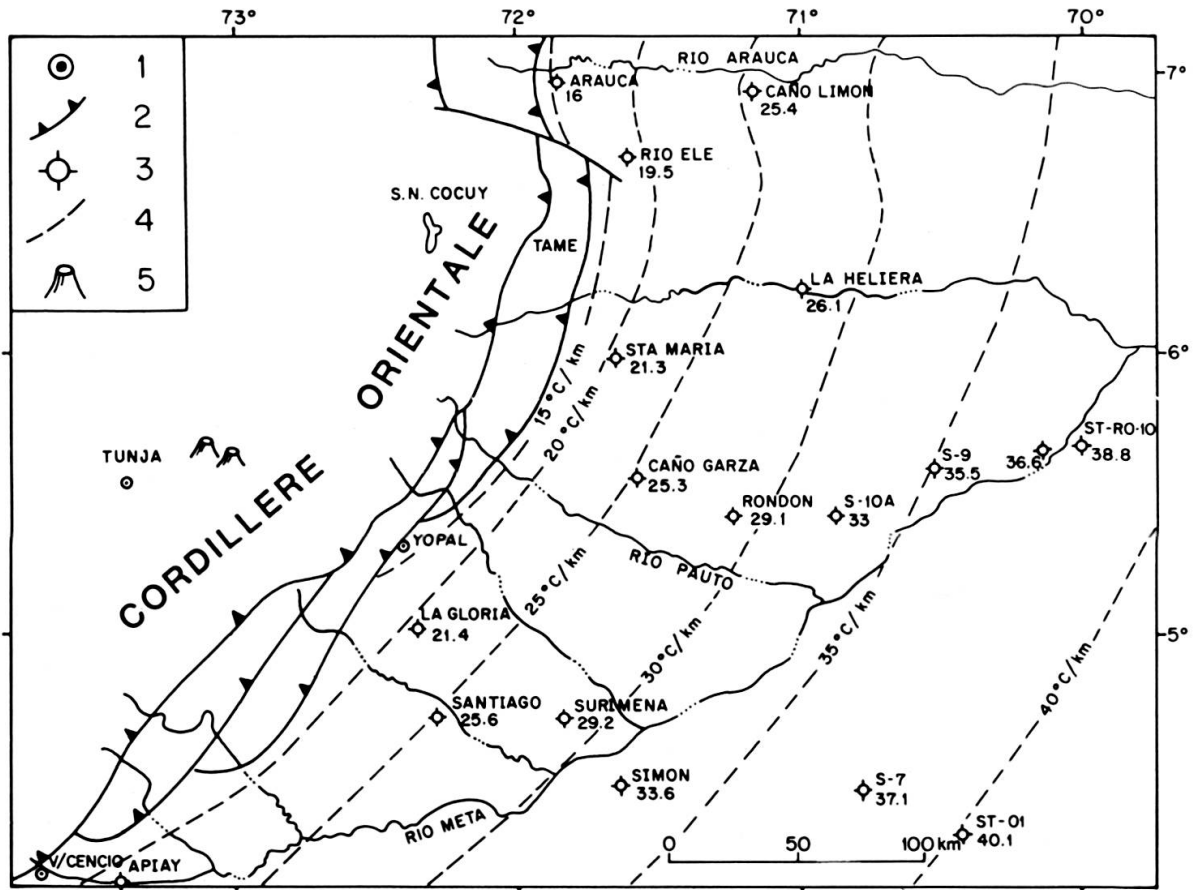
73°
72°
71°
70°
7°
6°
5°

1
2
3
4
5

RIO ARAUCA
ARAUCA 16
CAÑO LIMON 25.4
RIO ELE 19.5
S.N. COCUY
TAME
LA HELIERA 26.1
ORIENTALE
STA MARIA 21.3
15 °C/km
20 °C/km
TUNJA
CORDILLERE
CAÑO GARZA 25.3
RONDON 29.1
S-10A 33
S-9 35.5
36.6
ST-RO-10 38.8
YOPAL
25 °C/km
RIO PAUTO
LA GLORIA 21.4
30 °C/km
35 °C/km
40 °C/km
SANTIAGO 25.6
SURIMENA 29.2
SIMON 33.6
S-7 37.1
ST-01 40.1
RIO META
0
50
100 km
V/CENCIO
APIAY